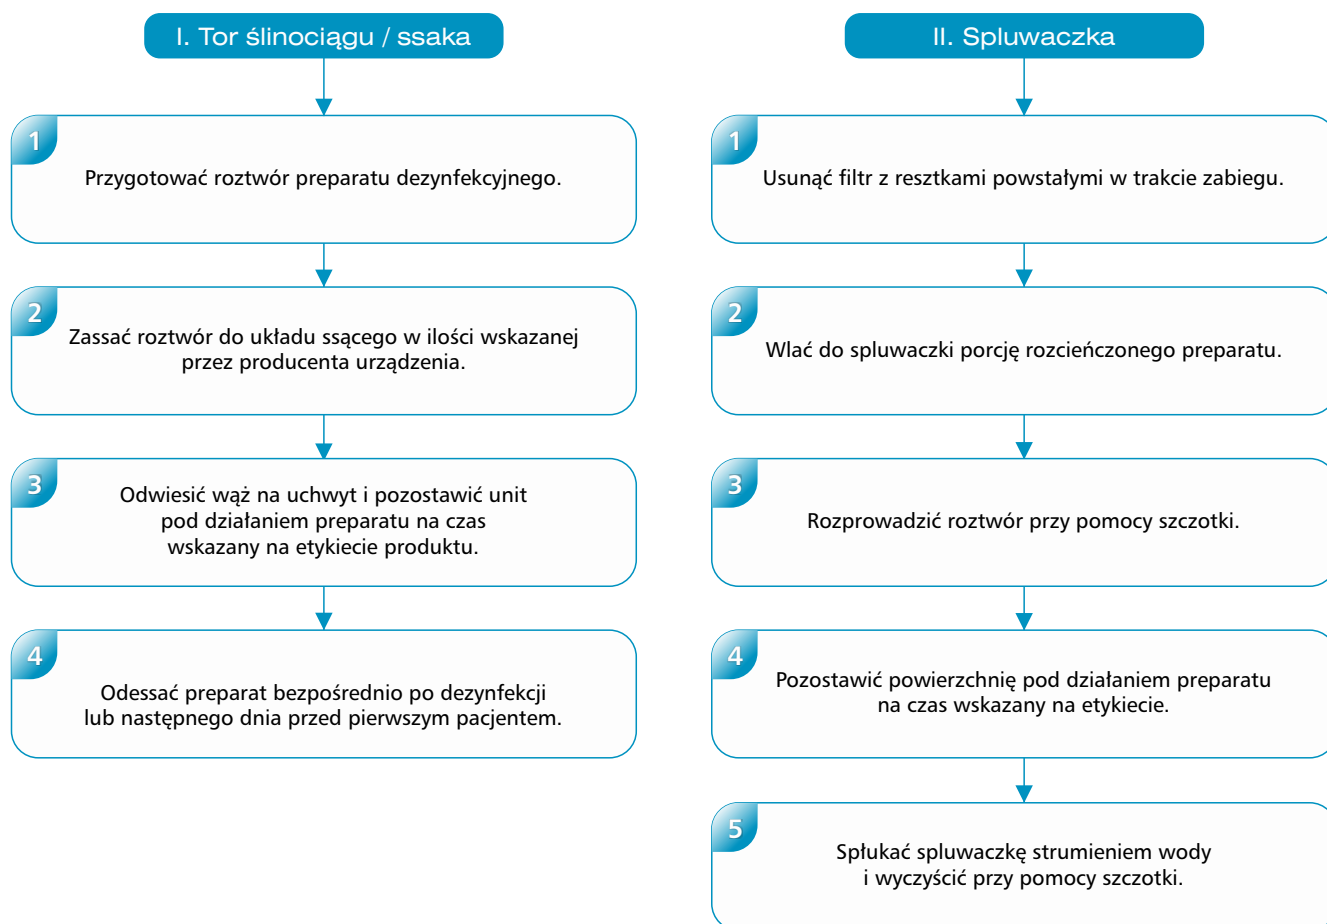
I. Tor ślinociągu / ssaka

1
Przygotować roztwór preparatu dezynfekcyjnego.

2
Zassać roztwór do układu ssącego w ilości wskazanej przez producenta urządzenia.

3
Odwiesić wąż na uchwyt i pozostawić unit pod działaniem preparatu na czas wskazany na etykiecie produktu.

4
Odessać preparat bezpośrednio po dezynfekcji lub następnego dnia przed pierwszym pacjentem.

II. Spluwaczka

1
Usunąć filtr z resztkami powstałymi w trakcie zabiegu.

2
Wlać do spluwaczki porcję rozcieńczonego preparatu.

3
Rozprowadzić roztwór przy pomocy szczotki.

4
Pozostawić powierzchnię pod działaniem preparatu na czas wskazany na etykiecie.

5
Spłukać spluwaczkę strumieniem wody i wyczyścić przy pomocy szczotki.